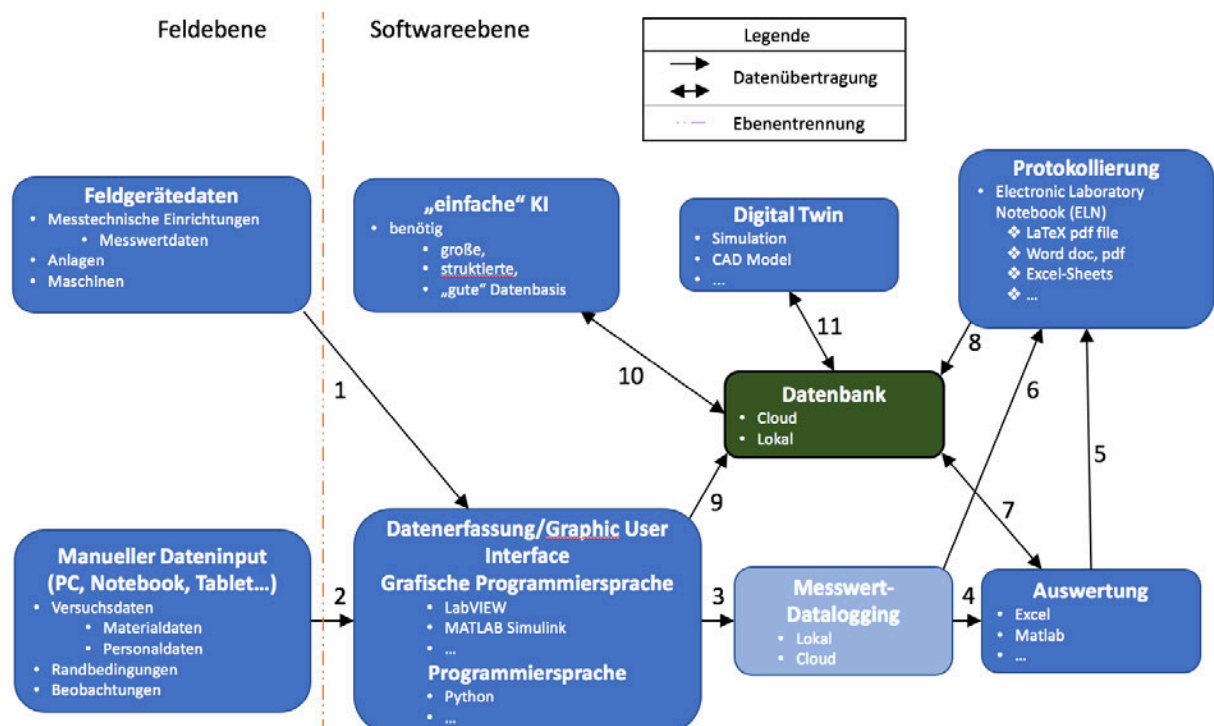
Feldebene

Softwareebene

| Legende |
|---|
| Datenübertragung |
| Ebenentrennung |

Feldgerätedaten
• Messtechnische Einrichtungen
  • Messwertdaten
• Anlagen
• Maschinen

„einfache" KI
• benötig
  • große,
  • struktierte,
  • „gute" Datenbasis

Digital Twin
• Simulation
• CAD Model
• ...

Protokollierung
• Electronic Laboratory Notebook (ELN)
  ❖ LaTeX pdf file
  ❖ Word doc, pdf
  ❖ Excel-Sheets
  ❖ ...

11

8

10

1

Datenbank
• Cloud
• Lokal

6

5

7

9

Manueller Dateninput (PC, Notebook, Tablet...)
• Versuchsdaten
  • Materialdaten
  • Personaldaten
• Randbedingungen
• Beobachtungen

2

Datenerfassung/Graphic User Interface
Grafische Programmiersprache
• LabVIEW
• MATLAB Simulink
• ...
Programmiersprache
• Python
• ...

3

Messwert-Datalogging
• Lokal
• Cloud

4

Auswertung
• Excel
• Matlab
• ...